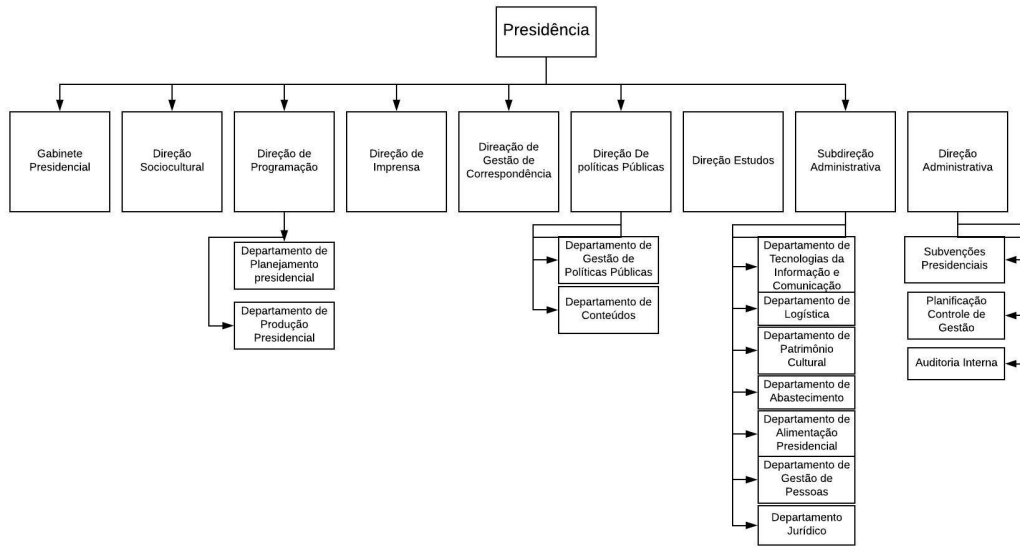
Presidência

Gabinete Presidencial

Direção Sociocultural

Direção de Programação

Departamento de Planejamento presidencial

Departamento de Produção Presidencial

Direção de Imprensa

Direação de Gestão de Correspondência

Direção De políticas Públicas

Departamento de Gestão de Políticas Públicas

Departamento de Conteúdos

Direção Estudos

Subdireção Administrativa

Departamento de Tecnologias da Informação e Comunicação

Departamento de Logística

Departamento de Patrimônio Cultural

Departamento de Abastecimento

Departamento de Alimentação Presidencial

Departamento de Gestão de Pessoas

Departamento Jurídico

Direção Administrativa

Subvenções Presidenciais

Planificação Controle de Gestão

Auditoria Interna